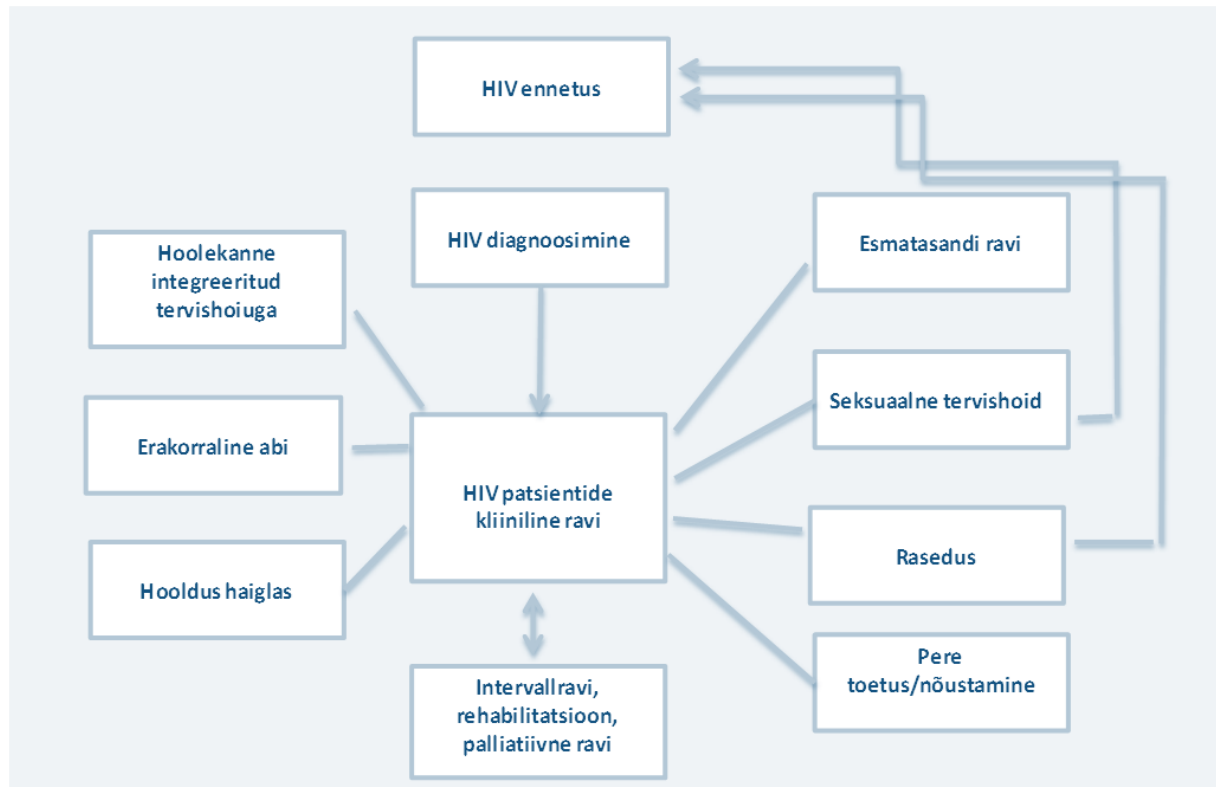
HIV ennetus

HIV diagnoosimine

Hoolekanne integreeritud tervishoiuga

Esmatasandi ravi

Seksuaalne tervishoid

Erakorraline abi

HIV patsientide kliiniline ravi

Rasedus

Hooldus haiglas

Pere toetus/nõustamine

Intervallravi, rehabilitatsioon, palliatiivne ravi